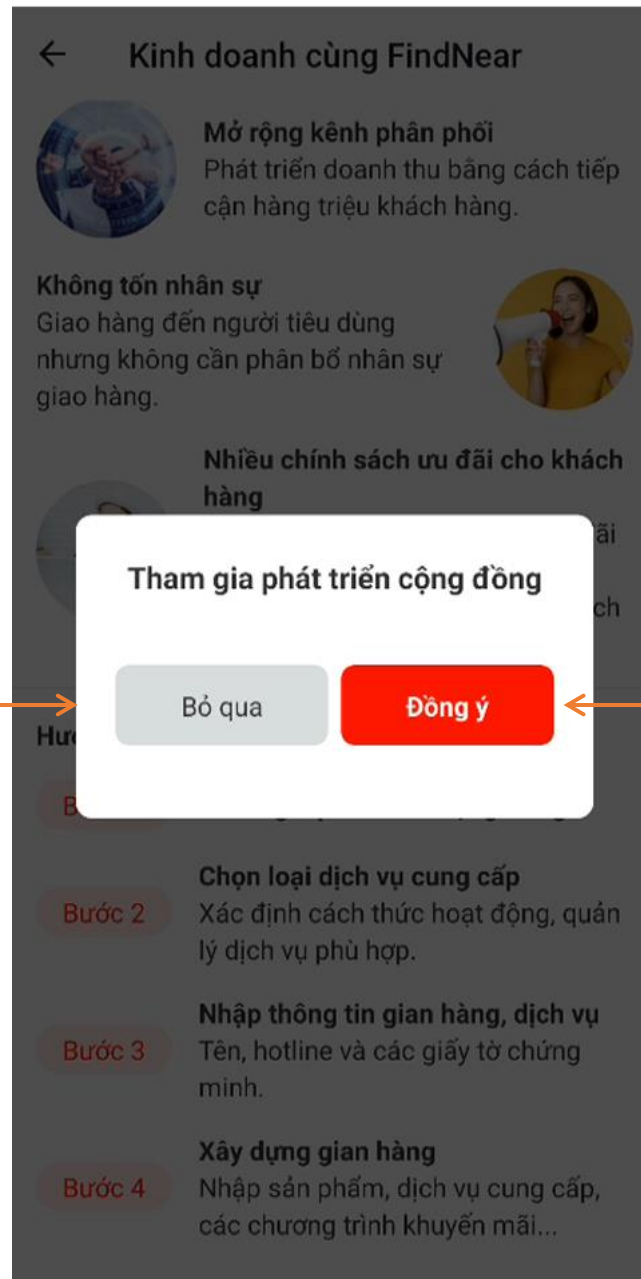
← Kinh doanh cùng FindNear

Mở rộng kênh phân phối
Phát triển doanh thu bằng cách tiếp cận hàng triệu khách hàng.

Không tốn nhân sự
Giao hàng đến người tiêu dùng nhưng không cần phân bổ nhân sự giao hàng.

Nhiều chính sách ưu đãi cho khách hàng
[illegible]ãi
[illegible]ch

Tham gia phát triển cộng đồng

Bỏ qua
Đồng ý

Hư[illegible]

B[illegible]

Bước 2
Chọn loại dịch vụ cung cấp
Xác định cách thức hoạt động, quản lý dịch vụ phù hợp.

Bước 3
Nhập thông tin gian hàng, dịch vụ
Tên, hotline và các giấy tờ chứng minh.

Bước 4
Xây dựng gian hàng
Nhập sản phẩm, dịch vụ cung cấp, các chương trình khuyến mãi...